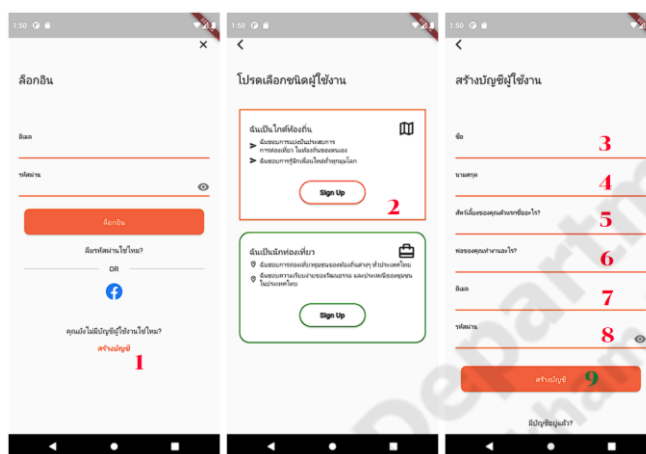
1:50

×

ล็อกอิน

อีเมล

รหัสผ่าน

ล็อกอิน

ลืมรหัสผ่านใช่ไหม?

OR

คุณยังไม่มีบัญชีผู้ใช้งานใช่ไหม?

สร้างบัญชี

1

1:50

<

โปรดเลือกชนิดผู้ใช้งาน

ฉันเป็นไกด์ท้องถิ่น

ฉันชอบการแบ่งปันประสบการณ์การท่องเที่ยว ในท้องถิ่นของตนเอง

ฉันชอบการรู้จักเพื่อนใหม่ทั่วทุกมุมโลก

Sign Up

2

ฉันเป็นนักท่องเที่ยว

ฉันชอบการท่องเที่ยวชุมชนของท้องถิ่นต่างๆ ทั่วประเทศไทย

ฉันชอบความเรียบง่ายของวัฒนธรรม และประเพณีของชุมชนในประเทศไทย

Sign Up

1:50

<

สร้างบัญชีผู้ใช้งาน

ชื่อ

3

นามสกุล

4

สัตว์เลี้ยงของคุณตัวแรกชื่ออะไร?

5

พ่อของคุณทำงานอะไร?

6

อีเมล

7

รหัสผ่าน

8

สร้างบัญชี

9

มีบัญชีอยู่แล้ว?

Depart